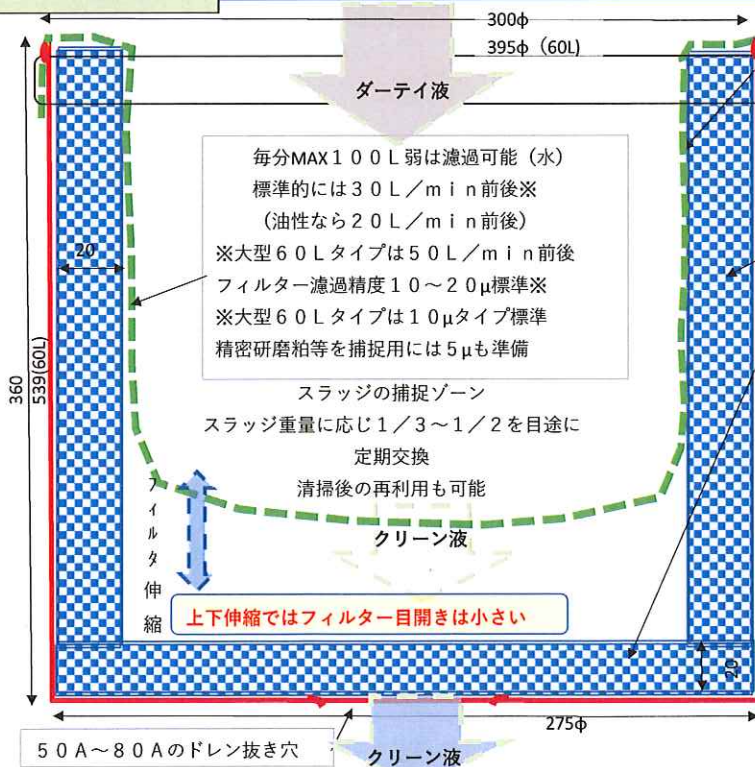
300φ
395φ（60L）
ダーテイ液
毎分MAX１００L弱は濾過可能（水）
標準的には３０L／ｍｉｎ前後※
（油性なら２０L／ｍｉｎ前後）
※大型６０Lタイプは５０L／ｍｉｎ前後
フィルター濾過精度１０～２０μ標準※
※大型６０Lタイプは１０μタイプ標準
精密研磨粕等を捕捉用には５μも準備
20
スラッジの捕捉ゾーン
スラッジ重量に応じ１／３～１／２を目途に
定期交換
清掃後の再利用も可能
360
539(60L)
フィルタ伸縮
クリーン液
上下伸縮ではフィルター目開きは小さい
20
275φ
５０Ａ～８０Ａのドレン抜き穴
クリーン液